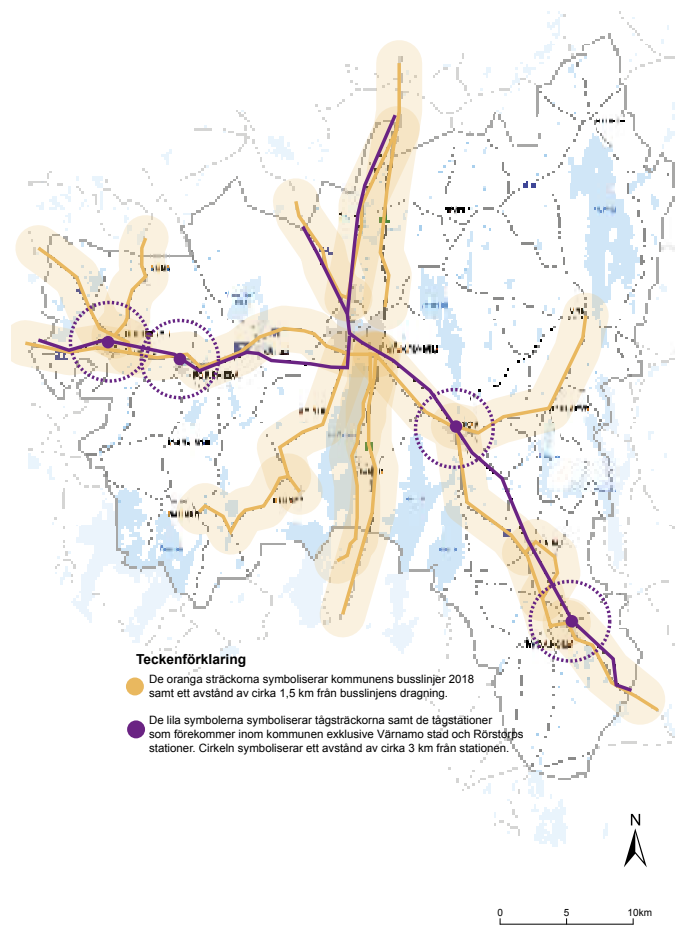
Teckenförklaring

De oranga sträckorna symboliserar kommunens busslinjer 2018 samt ett avstånd av cirka 1,5 km från busslinjens dragning.

De lila symbolerna symboliserar tågsträckorna samt de tågstationer som förekommer inom kommunen exklusive Värnamo stad och Rörstorps stationer. Cirkeln symboliserar ett avstånd av cirka 3 km från stationen.

N

0 5 10km